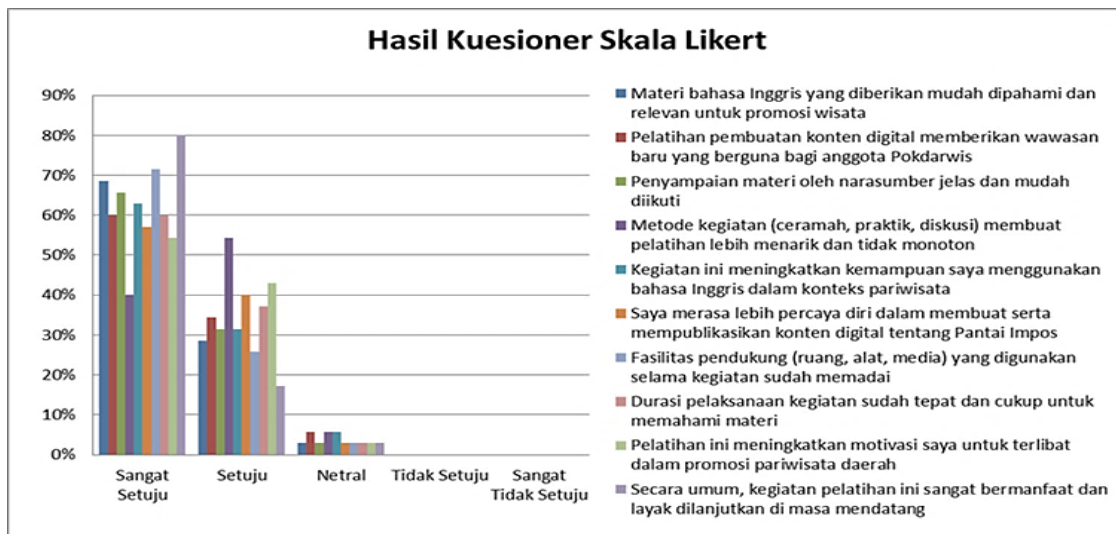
Hasil Kuesioner Skala Likert

90%
80%
70%
60%
50%
40%
30%
20%
10%
0%

Sangat Setuju
Setuju
Netral
Tidak Setuju
Sangat Tidak Setuju

Materi bahasa Inggris yang diberikan mudah dipahami dan relevan untuk promosi wisata
Pelatihan pembuatan konten digital memberikan wawasan baru yang berguna bagi anggota Pokdarwis
Penyampaian materi oleh narasumber jelas dan mudah diikuti
Metode kegiatan (ceramah, praktik, diskusi) membuat pelatihan lebih menarik dan tidak monoton
Kegiatan ini meningkatkan kemampuan saya menggunakan bahasa Inggris dalam konteks pariwisata
Saya merasa lebih percaya diri dalam membuat serta mempublikasikan konten digital tentang Pantai Impos
Fasilitas pendukung (ruang, alat, media) yang digunakan selama kegiatan sudah memadai
Durasi pelaksanaan kegiatan sudah tepat dan cukup untuk memahami materi
Pelatihan ini meningkatkan motivasi saya untuk terlibat dalam promosi pariwisata daerah
Secara umum, kegiatan pelatihan ini sangat bermanfaat dan layak dilanjutkan di masa mendatang